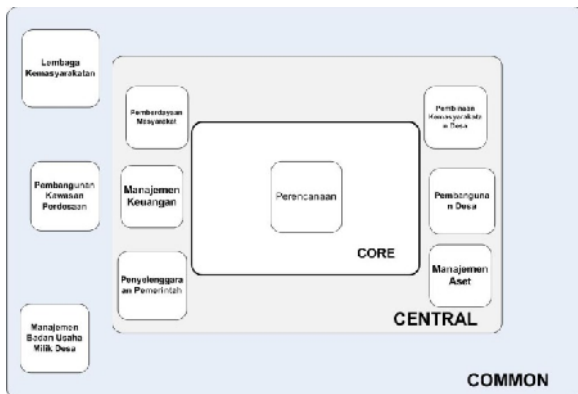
Lembaga Kemasyarakatan

Pembangunan Kawasan Perdesaan

Manajemen Badan Usaha Milik Desa

Pemberdayaan Masyarakat

Manajemen Keuangan

Penyelenggaraan Pemerintah

Perencanaan

CORE

Pembinaan Kemasyarakatan Desa

Pembangunan Desa

Manajemen Aset

CENTRAL

COMMON